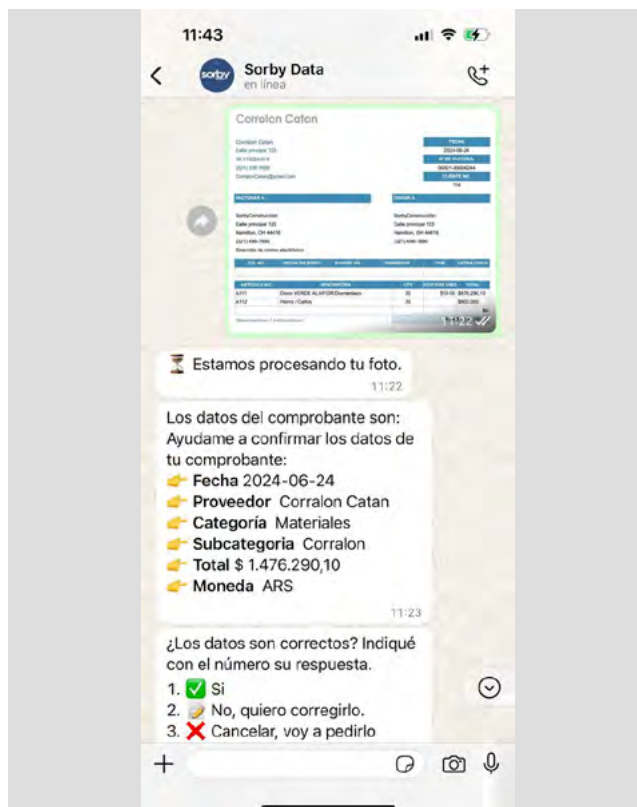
11:43

Sorby Data
en línea

Corralon Catan

Corralon Catan
Calle principal 123
FECHA
2024-06-24
FACTURAR A:
ENVIAR A:
SorbyConstrucción
Calle principal 123
SorbyConstrucción
Calle principal 123
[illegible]
Eliecer
30
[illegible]
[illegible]
Hierro / Cañío
30
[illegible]

11:22

⌛ Estamos procesando tu foto.
11:22

Los datos del comprobante son:
Ayudame a confirmar los datos de tu comprobante:
👉 **Fecha** 2024-06-24
👉 **Proveedor** Corralon Catan
👉 **Categoría** Materiales
👉 **Subcategoria** Corralon
👉 **Total** $ 1.476.290,10
👉 **Moneda** ARS
11:23

¿Los datos son correctos? Indiqué con el número su respuesta.
1. ✅ Si
2. No, quiero corregirlo.
3. ❌ Cancelar, voy a pedirlo